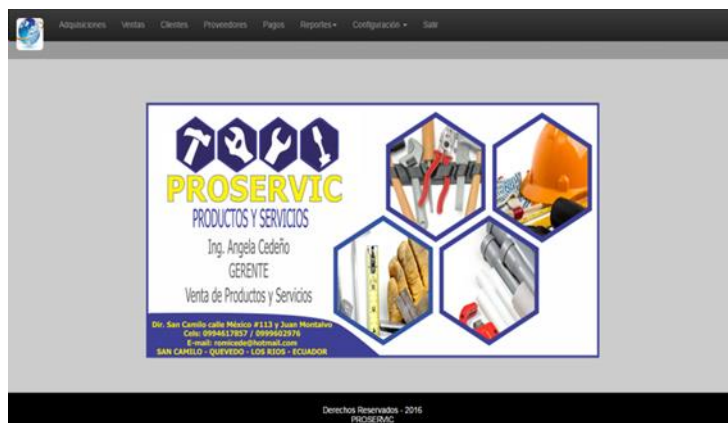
Adquisiciones Ventas Clientes Proveedores Pagos Reportes ▾ Configuración ▾ Salir

PROSERVIC
PRODUCTOS Y SERVICIOS
Ing. Angela Cedeño
GERENTE
Venta de Productos y Servicios

Dir. San Camilo calle México #113 y Juan Montalvo
Cels: 0994617857 / 0999602976
E-mail: romicede@hotmail.com
SAN CAMILO - QUEVEDO - LOS RIOS - ECUADOR

Derechos Reservados - 2016
PROSERVIC